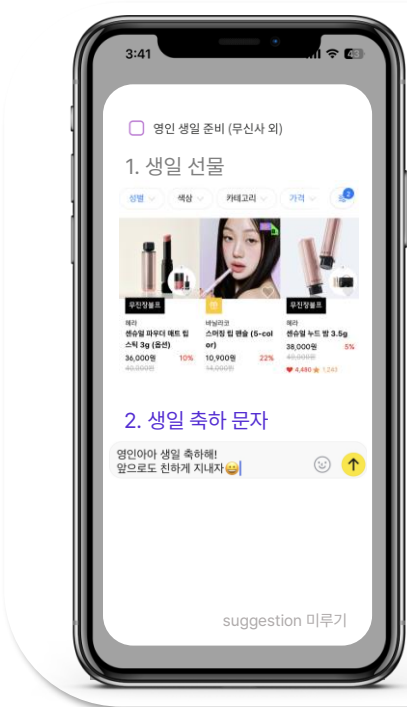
3:41

영인 생일 준비 (무신사 외)

1. 생일 선물

성별 색상 카테고리 가격 2

무진장블프
헤라
센슈얼 파우더 매트 립스틱 3g (옵션)
36,000원 10%
40,000원

바닐라코
스머징 립 밤슬 (5-color)
10,900원 22%
14,000원

무진장블프
헤라
센슈얼 누드 밤 3.5g
38,000원 5%
40,000원
4,480 1,241

2. 생일 축하 문자

영인아아 생일 축하해!
앞으로도 친하게 지내자😄

suggestion 미루기